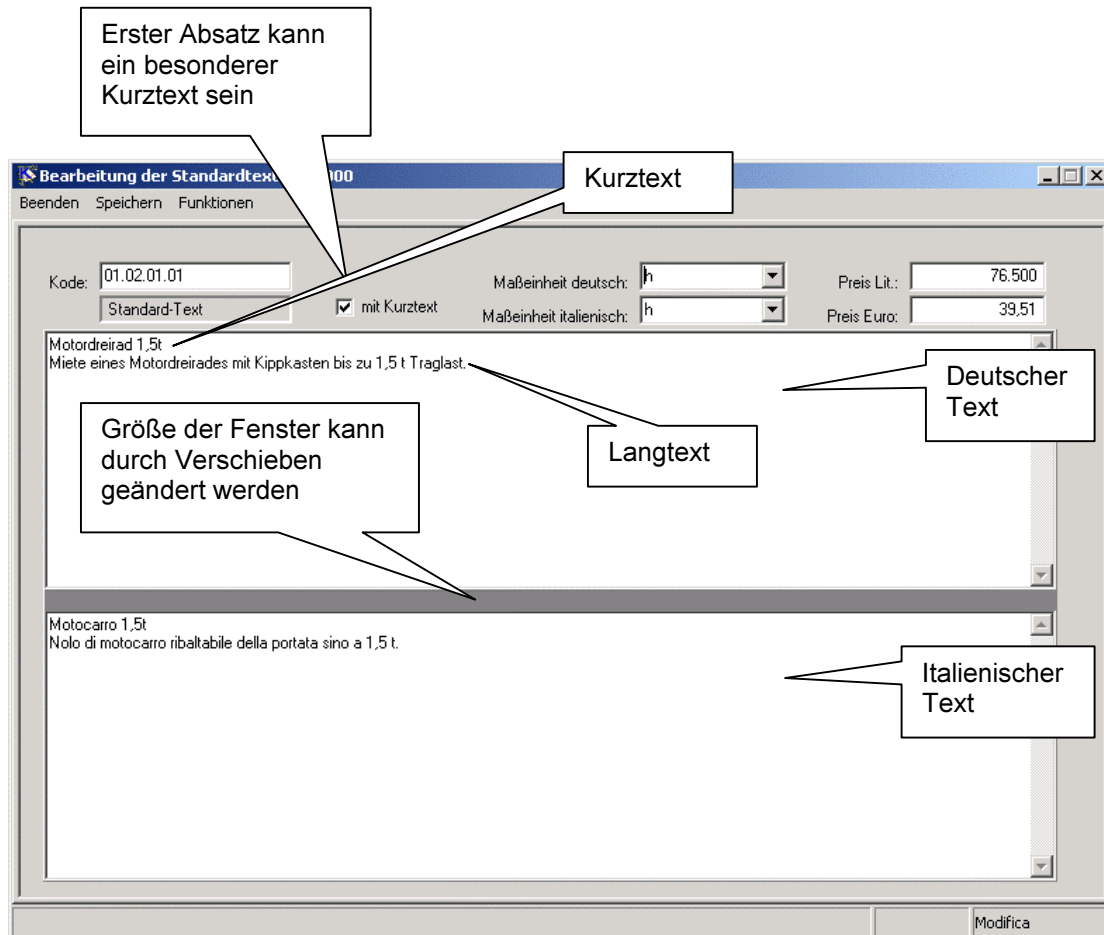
Erster Absatz kann ein besonderer Kurztext sein

Bearbeitung der Standardtext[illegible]000

Kurztext

Beenden Speichern Funktionen

Kode: 01.02.01.01

Standard-Text

mit Kurztext

Maßeinheit deutsch: h

Maßeinheit italienisch: h

Preis Lit.: 76.500

Preis Euro: 39,51

Motordreirad 1,5t
Miete eines Motordreirades mit Kippkasten bis zu 1,5 t Traglast.

Deutscher Text

Größe der Fenster kann durch Verschieben geändert werden

Langtext

Motocarro 1,5t
Nolo di motocarro ribaltabile della portata sino a 1,5 t.

Italienischer Text

Modifica